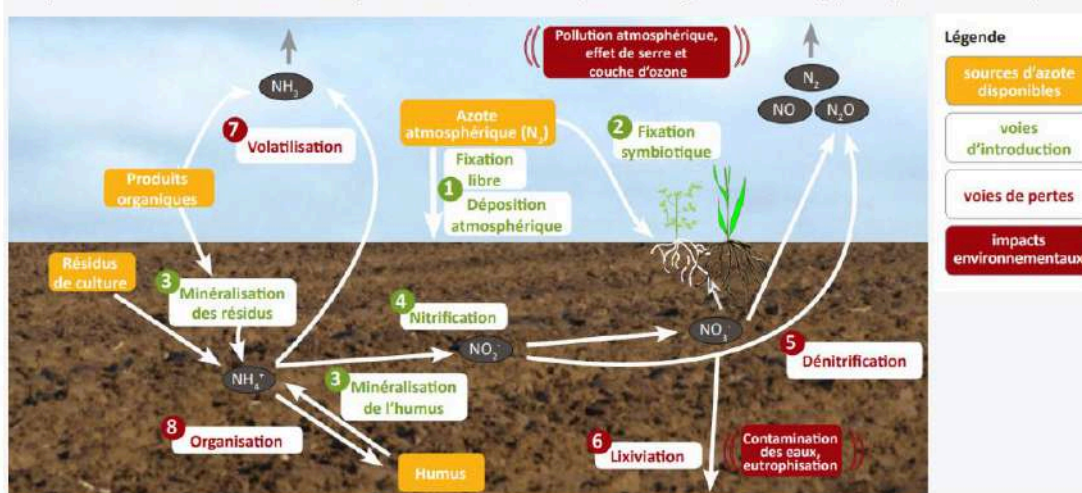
$NH_3$

7 Volatilisation

Pollution atmosphérique, effet de serre et couche d'ozone

Azote atmosphérique ($N_2$)

Fixation libre

1 Déposition atmosphérique

2 Fixation symbiotique

$N_2$

NO

$N_2O$

Légende

sources d'azote disponibles

voies d'introduction

voies de pertes

impacts environnementaux

Produits organiques

Résidus de culture

3 Minéralisation des résidus

4 Nitrification

$NO_2^-$

$NO_3^-$

5 Dénitrification

$NH_4^+$

3 Minéralisation de l'humus

8 Organisation

Humus

6 Lixiviation

Contamination des eaux, eutrophisation